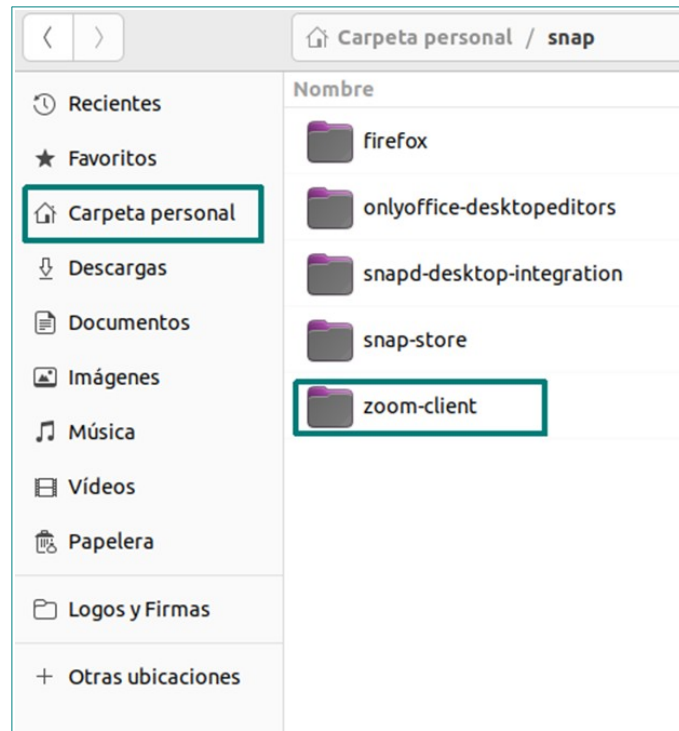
Carpeta personal / snap

Nombre

Recientes
Favoritos
Carpeta personal
Descargas
Documentos
Imágenes
Música
Vídeos
Papelera
Logos y Firmas
+ Otras ubicaciones

firefox
onlyoffice-desktopeditors
snapd-desktop-integration
snap-store
zoom-client